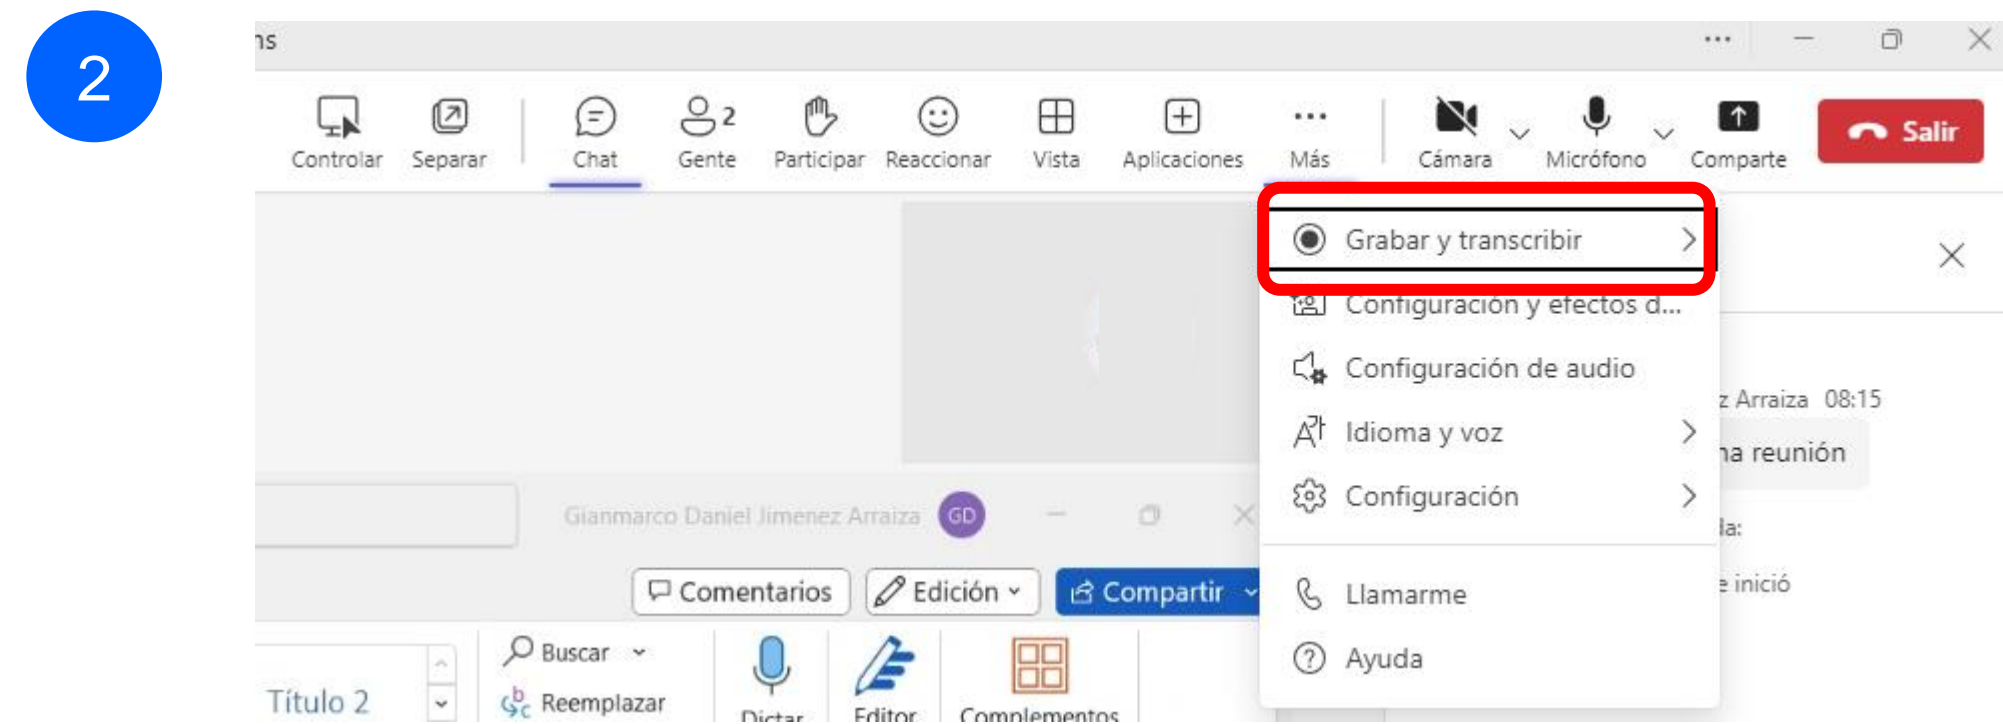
2

ns

Controlar Separar Chat Gente 2 Participar Reaccionar Vista Aplicaciones Más Cámara Micrófono Comparte Salir

Grabar y transcribir
Configuración y efectos d...
Configuración de audio
Idioma y voz
Configuración
Llamarme
Ayuda

z Arraiza 08:15
na reunión
la:
e inició

Gianmarco Daniel Jimenez Arraiza GD

Comentarios Edición Compartir

Buscar
Reemplazar
Título 2
Dictar
Editor
Complementos